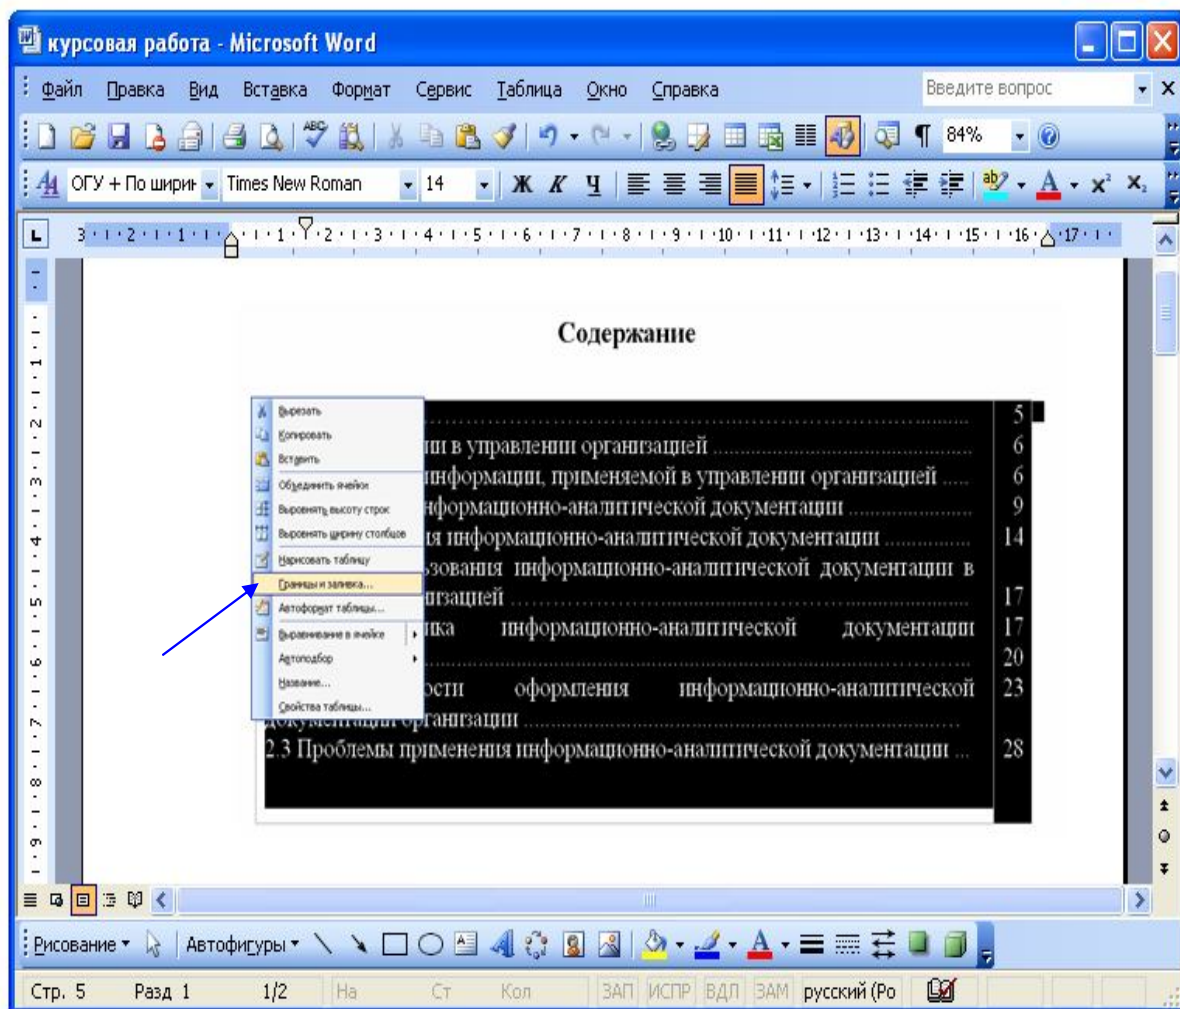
курсовая работа - Microsoft Word

Файл Правка Вид Вставка Формат Сервис Таблица Окно Справка Введите вопрос

84%

ОГУ + По ширин Times New Roman 14 Ж К Ч

3 · 2 · 1 · 1 · 2 · 3 · 4 · 5 · 6 · 7 · 8 · 9 · 10 · 11 · 12 · 13 · 14 · 15 · 16 · 17

Содержание

Вырезать
Копировать
Вставить
Объединить ячейки
Выровнять высоту строк
Выровнять ширину столбцов
Нарисовать таблицу
Границы и заливка...
Автоформат таблицы...
Выравнивание в ячейке
Автоподбор
Название...
Свойства таблицы...

| | |
|---|---|
| ......................................................... | 5 |
| ...ии в управлении организацией ........................................ | 6 |
| ...информации, применяемой в управлении организацией ..... | 6 |
| ...формационно-аналитической документации ...................... | 9 |
| ...ия информационно-аналитической документации .............. | 14 |
| ...зования информационно-аналитической документации в ...изацией ........................................................ | 17 |
| ...ика информационно-аналитической документации | 17 |
| ......................................................... | 20 |
| ...ости оформления информационно-аналитической документации организации ........................................ | 23 |
| 2.3 Проблемы применения информационно-аналитической документации ... | 28 |

Рисование ▾ Автофигуры ▾

Стр. 5 Разд 1 1/2 На Ст Кол ЗАП ИСПР ВДЛ ЗАМ русский (Ро